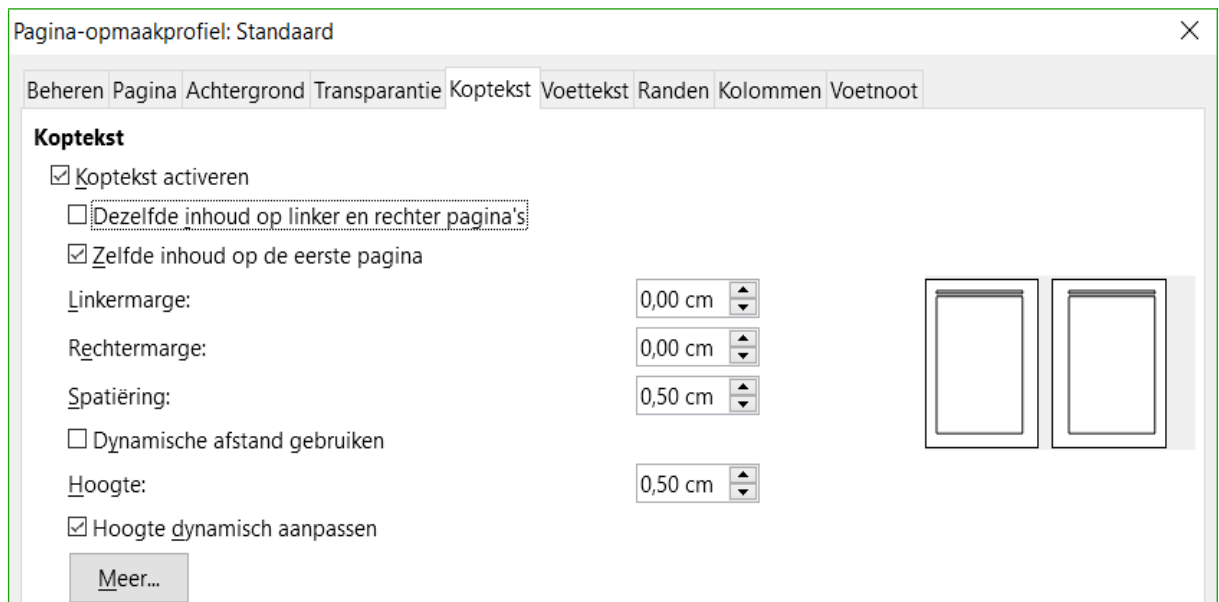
Pagina-opmaakprofiel: Standaard

×

Beheren Pagina Achtergrond Transparantie Koptekst Voettekst Randen Kolommen Voetnoot

Koptekst

☑ Koptekst activeren

☐ Dezelfde inhoud op linker en rechter pagina's

☑ Zelfde inhoud op de eerste pagina

Linkermarge: 0,00 cm

Rechtermarge: 0,00 cm

Spatiëring: 0,50 cm

☐ Dynamische afstand gebruiken

Hoogte: 0,50 cm

☑ Hoogte dynamisch aanpassen

Meer...